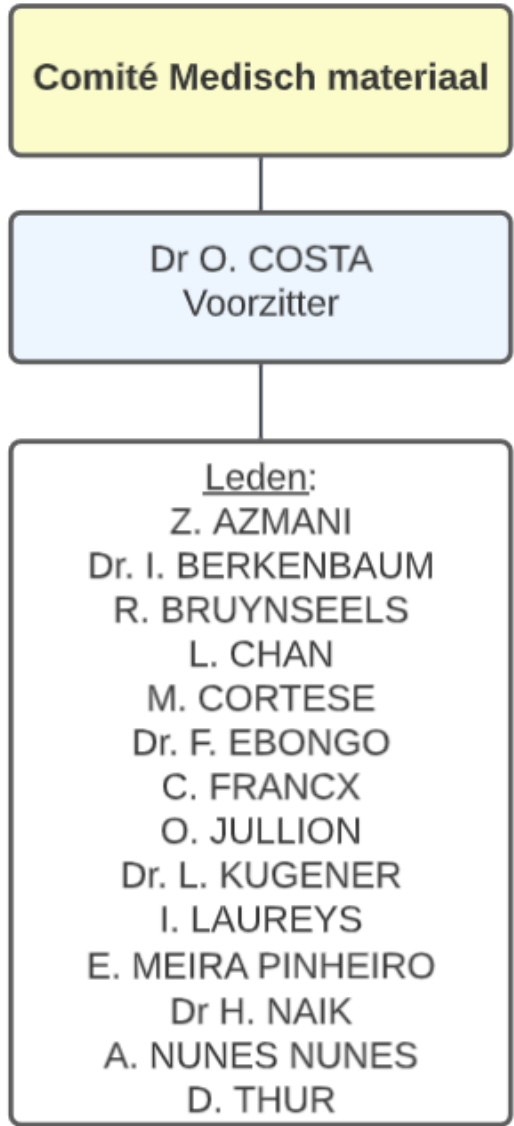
Comité Medisch materiaal

Dr O. COSTA
Voorzitter

Leden:
Z. AZMANI
Dr. I. BERKENBAUM
R. BRUYNSEELS
L. CHAN
M. CORTESE
Dr. F. EBONGO
C. FRANCX
O. JULLION
Dr. L. KUGENER
I. LAUREYS
E. MEIRA PINHEIRO
Dr H. NAIK
A. NUNES NUNES
D. THUR